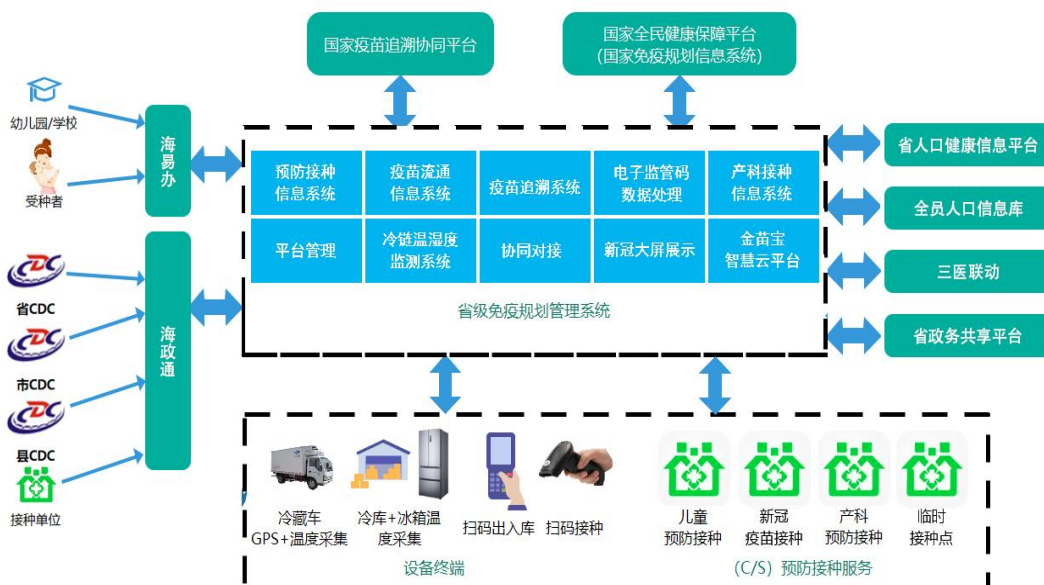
国家疫苗追溯协同平台

国家全民健康保障平台
(国家免疫规划信息系统)

幼儿园/学校

受种者

省CDC

市CDC

县CDC

接种单位

海易办

海政通

预防接种信息系统

疫苗流通信息系统

疫苗追溯系统

电子监管码数据处理

产科接种信息系统

平台管理

冷链温湿度监测系统

协同对接

新冠大屏展示

金苗宝智慧云平台

省级免疫规划管理系统

省人口健康信息平台

全员人口信息库

三医联动

省政务共享平台

冷藏车
GPS+温度采集

冷库+冰箱温度采集

扫码出入库

扫码接种

设备终端

儿童预防接种

新冠疫苗接种

产科预防接种

临时接种点

(C/S) 预防接种服务